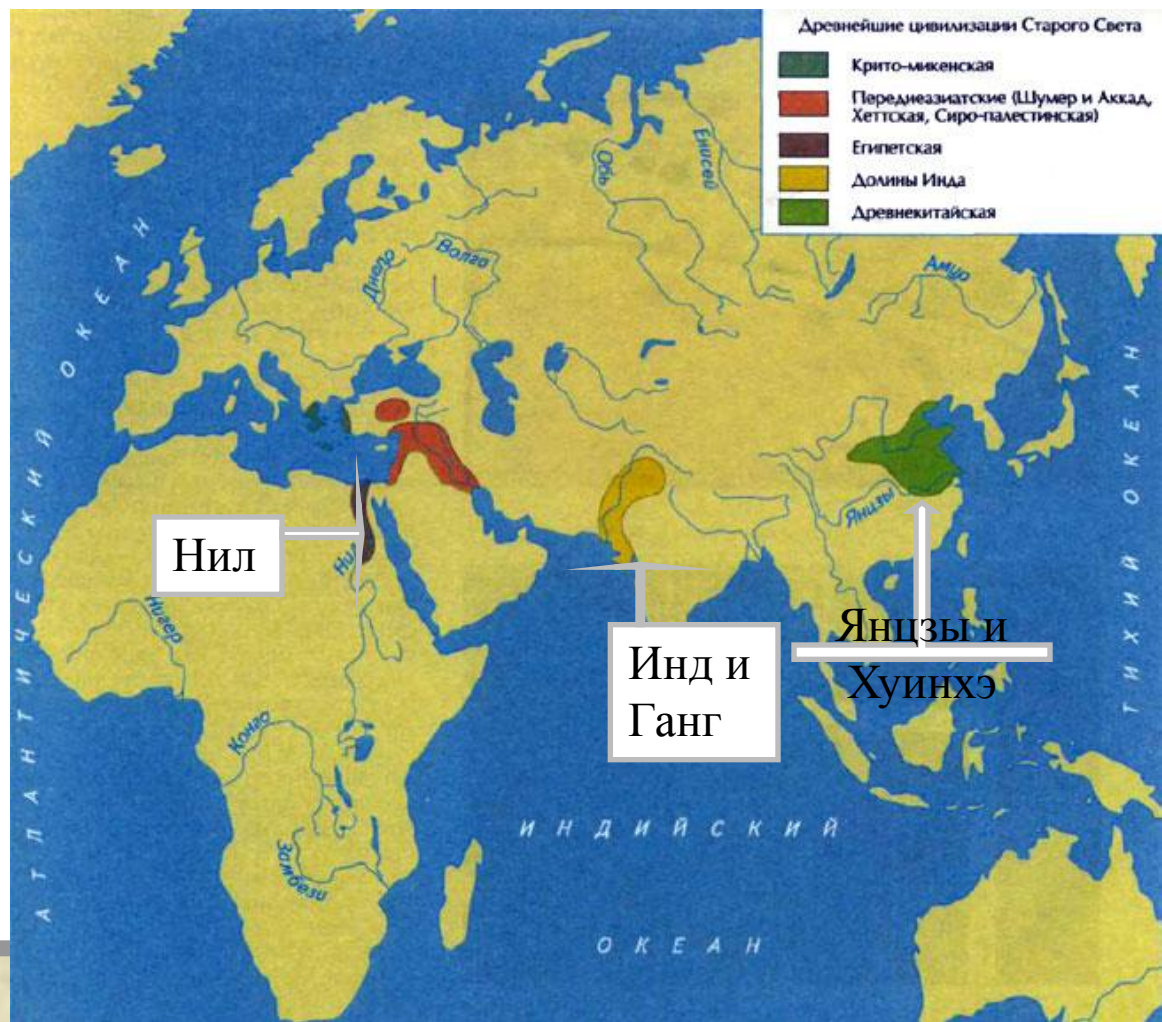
Древнейшие цивилизации Старого Света

Крито-микенская

Передиеазиатские (Шумер и Аккад, Хеттская, Сиро-палестинская)

Египетская

Долины Инда

Древнекитайская

Обь

Енисей

Амур

Днепр

Волга

АТЛАНТИЧЕСКИЙ ОКЕАН

ТИХИЙ ОКЕАН

Нил

Нил

Нигер

Конго

Замбези

Янцзы

Инд и Ганг

Янцзы и Хуинхэ

ИНДИЙСКИЙ ОКЕАН